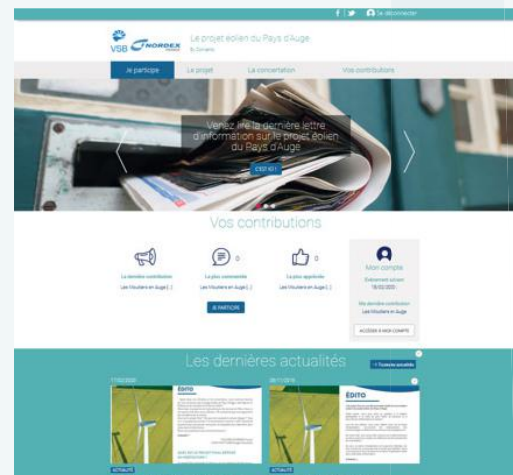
f | Se déconnecter

VSB NORDEX

Le projet éolien du Pays d'Auge

Je participe | Le projet | La concertation | Vos contributions

Venez lire la dernière lettre d'information sur le projet éolien du Pays d'Auge

C'EST ICI !

Vos contributions

La dernière contribution
Les Moutiers en Auge [...]

0
La plus commentée
Les Moutiers en Auge [...]

0
La plus appréciée
Les Moutiers en Auge [...]

JE PARTICIPE

Mon compte
Dernière visite
18/02/2020

Ma dernière contribution
Les Moutiers en Auge

ACCÉDER À MON COMPTE

Les dernières actualités

+ Toutes les actualités

17/02/2020
ÉDITO

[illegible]

ACTUALITÉ

26/11/2019
ÉDITO

ACTUALITÉ